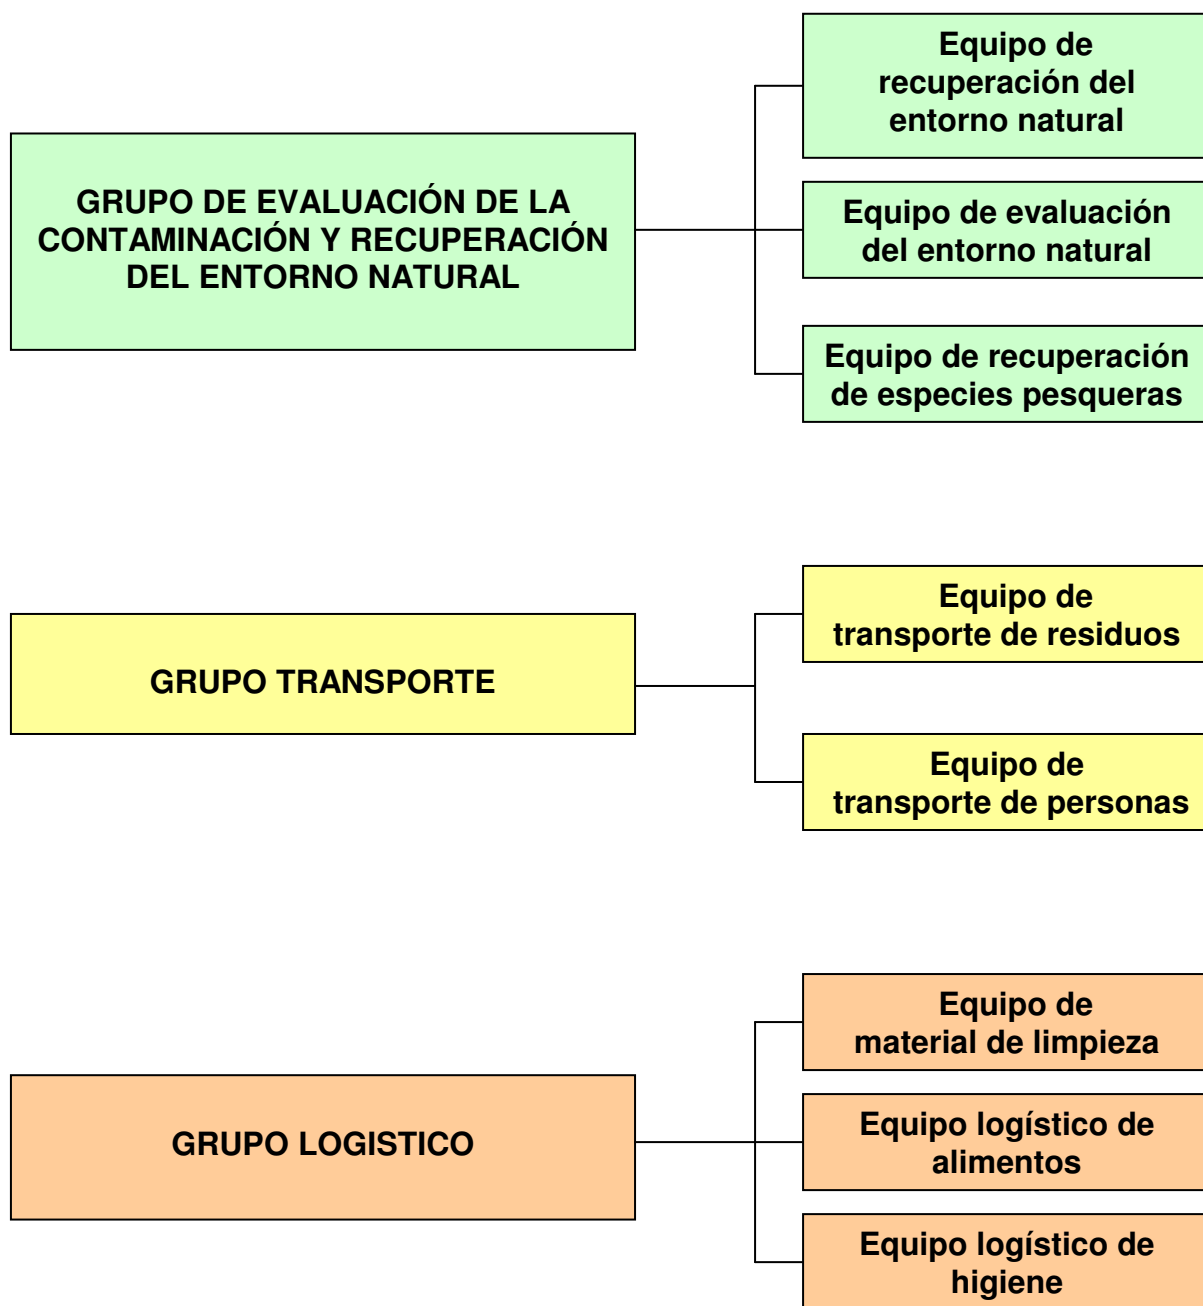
GRUPO DE EVALUACIÓN DE LA CONTAMINACIÓN Y RECUPERACIÓN DEL ENTORNO NATURAL

Equipo de recuperación del entorno natural

Equipo de evaluación del entorno natural

Equipo de recuperación de especies pesqueras

GRUPO TRANSPORTE

Equipo de transporte de residuos

Equipo de transporte de personas

GRUPO LOGISTICO

Equipo de material de limpieza

Equipo logístico de alimentos

Equipo logístico de higiene